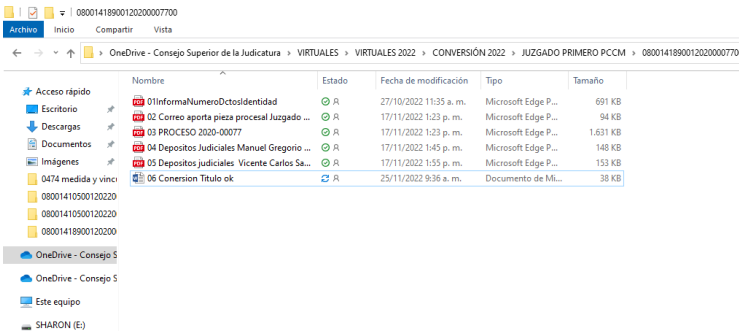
08001418900120200007700

Archivo Inicio Compartir Vista

OneDrive - Consejo Superior de la Judicatura > VIRTUALES > VIRTUALES 2022 > CONVERSIÓN 2022 > JUZGADO PRIMERO PCCM > 0800141890012020000770

Acceso rápido
Escritorio
Descargas
Documentos
Imágenes
0474 medida y vinc
080014105001202200
080014105001202200
080014189001202000
OneDrive - Consejo S
OneDrive - Consejo S
Este equipo
SHARON (E:)

| Nombre | Estado | Fecha de modificación | Tipo | Tamaño |
|---|---|---|---|---|
| 01InformaNumeroDctosIdentidad | | 27/10/2022 11:35 a. m. | Microsoft Edge P... | 691 KB |
| 02 Correo aporta pieza procesal Juzgado ... | | 17/11/2022 1:23 p. m. | Microsoft Edge P... | 94 KB |
| 03 PROCESO 2020-00077 | | 17/11/2022 1:23 p. m. | Microsoft Edge P... | 1.631 KB |
| 04 Depositos Judiciales Manuel Gregorio ... | | 17/11/2022 1:45 p. m. | Microsoft Edge P... | 148 KB |
| 05 Depositos judiciales Vicente Carlos Sa... | | 17/11/2022 1:55 p. m. | Microsoft Edge P... | 153 KB |
| 06 Conersion Titulo ok | | 25/11/2022 9:36 a. m. | Documento de Mi... | 38 KB |